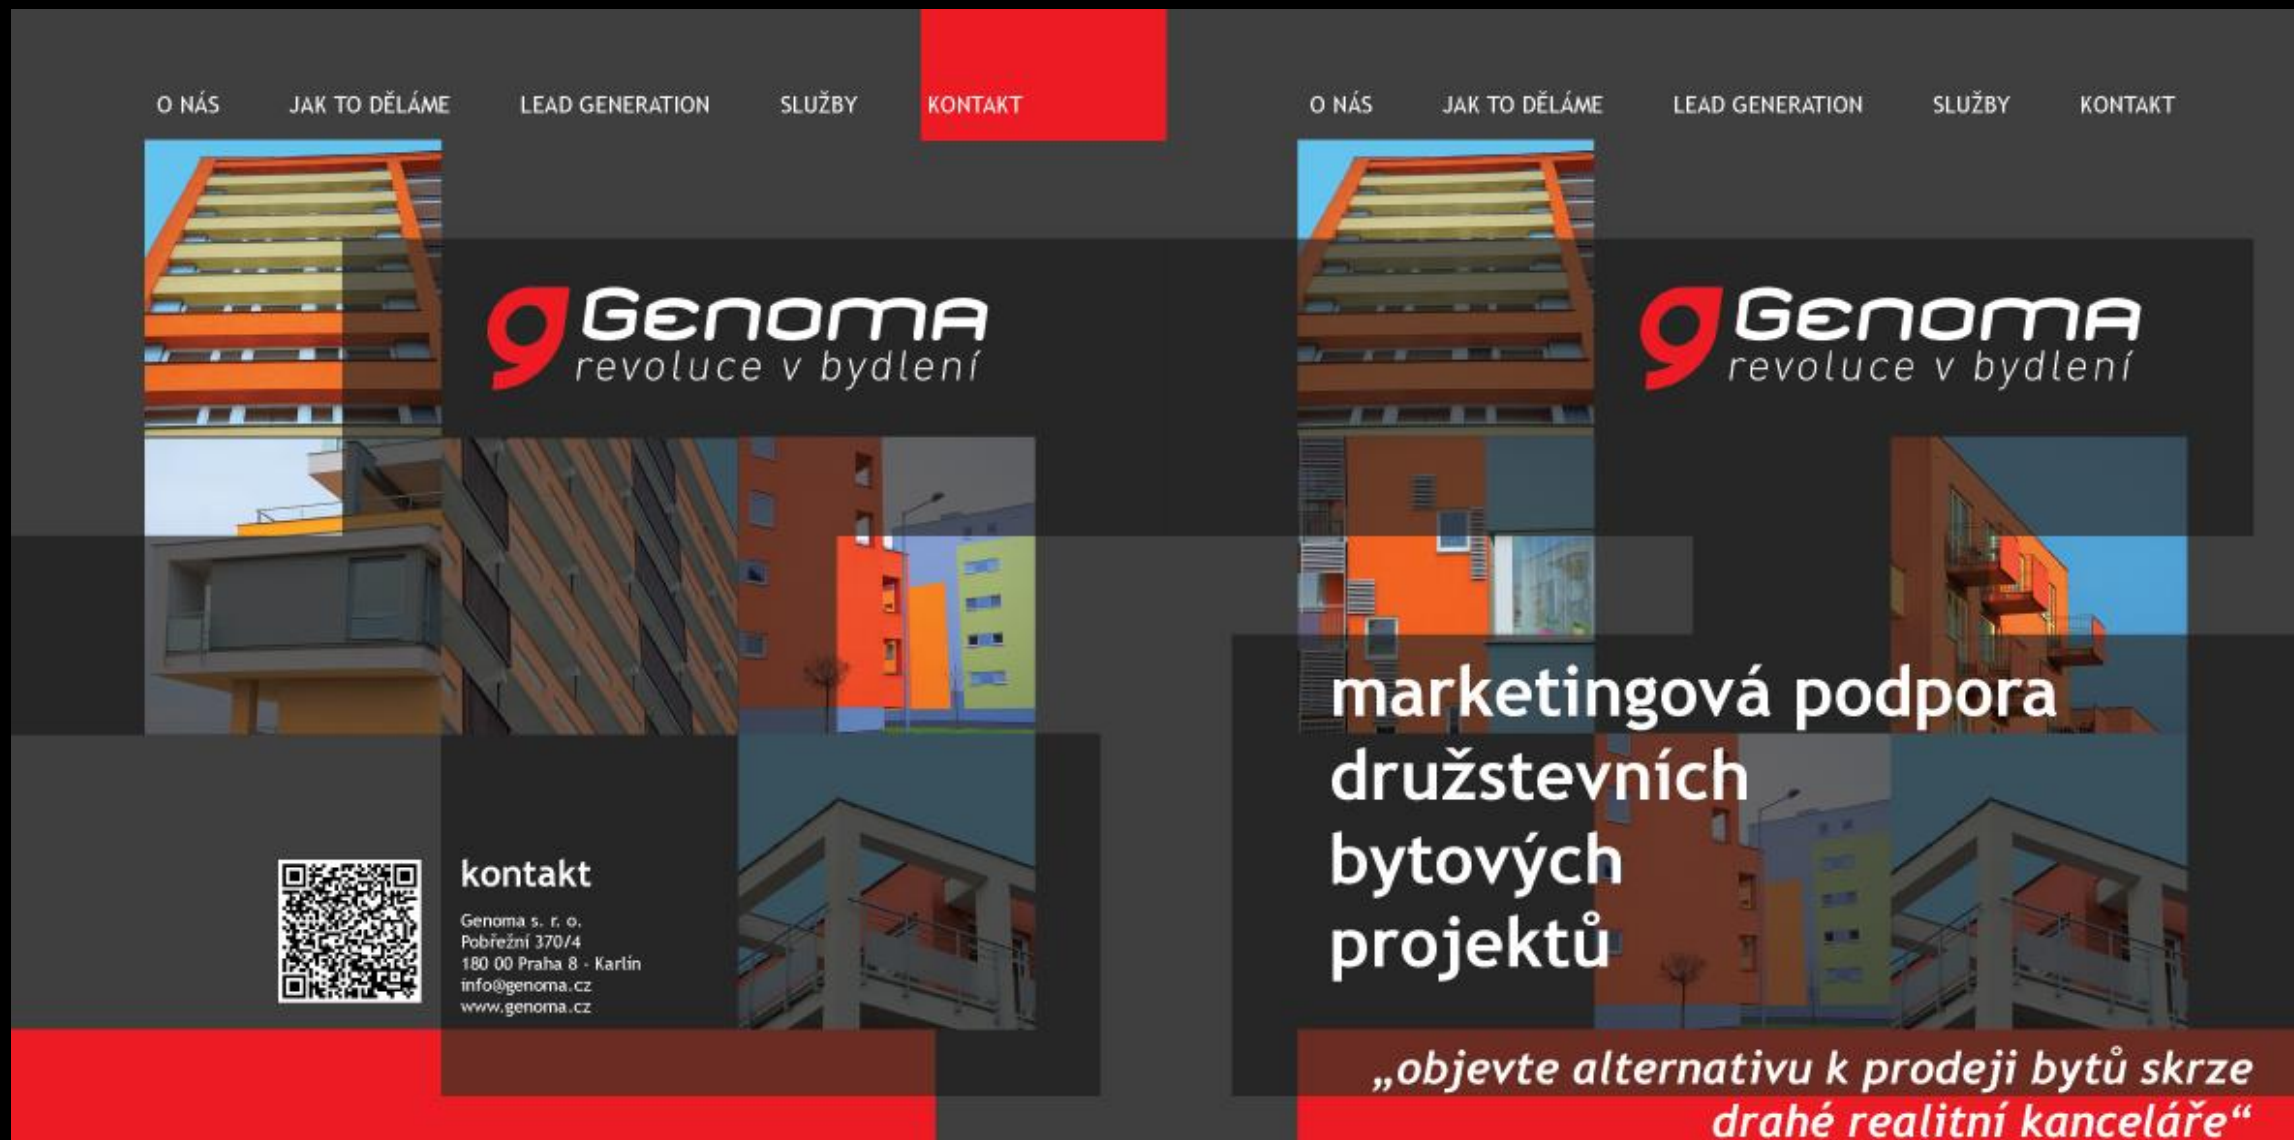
O NÁS JAK TO DĚLÁME LEAD GENERATION SLUŽBY KONTAKT

g Genoma
revoluce v bydlení

kontakt

Genoma s. r. o.
Pobřežní 370/4
180 00 Praha 8 - Karlín
info@genoma.cz
www.genoma.cz

O NÁS JAK TO DĚLÁME LEAD GENERATION SLUŽBY KONTAKT

g Genoma
revoluce v bydlení

marketingová podpora družstevních bytových projektů

„objevte alternativu k prodeji bytů skrze drahé realitní kanceláře“